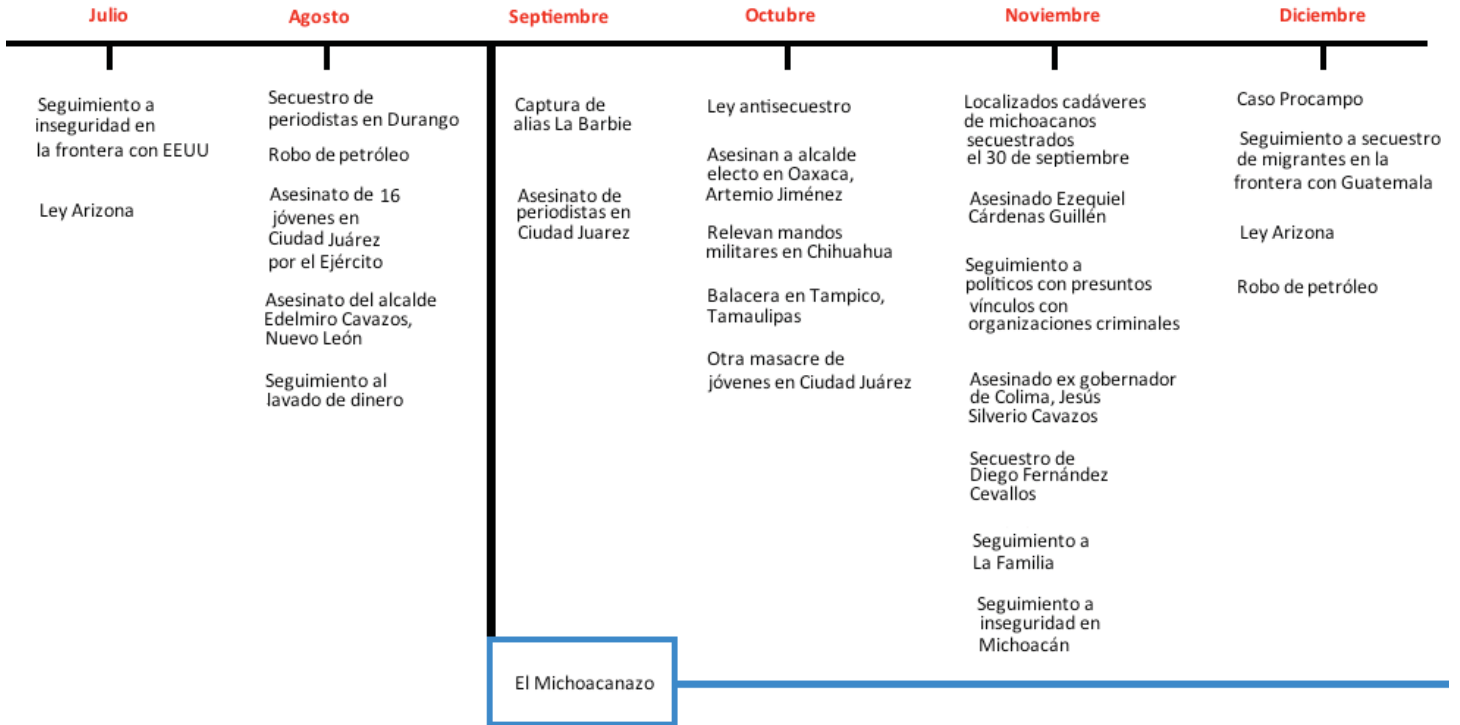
Julio

Seguimiento a inseguridad en la frontera con EEUU

Ley Arizona

Agosto

Secuestro de periodistas en Durango

Robo de petróleo

Asesinato de 16 jóvenes en Ciudad Juárez por el Ejército

Asesinato del alcalde Edelmiro Cavazos, Nuevo León

Seguimiento al lavado de dinero

Septiembre

Captura de alias La Barbie

Asesinato de periodistas en Ciudad Juarez

Octubre

Ley antisecuestro

Asesinan a alcalde electo en Oaxaca, Artemio Jiménez

Relevan mandos militares en Chihuahua

Balacera en Tampico, Tamaulipas

Otra masacre de jóvenes en Ciudad Juárez

Noviembre

Localizados cadáveres de michoacanos secuestrados el 30 de septiembre

Asesinado Ezequiel Cárdenas Guillén

Seguimiento a políticos con presuntos vínculos con organizaciones criminales

Asesinado ex gobernador de Colima, Jesús Silverio Cavazos

Secuestro de Diego Fernández Cevallos

Seguimiento a La Familia

Seguimiento a inseguridad en Michoacán

Diciembre

Caso Procampo

Seguimiento a secuestro de migrantes en la frontera con Guatemala

Ley Arizona

Robo de petróleo

El Michoacanazo